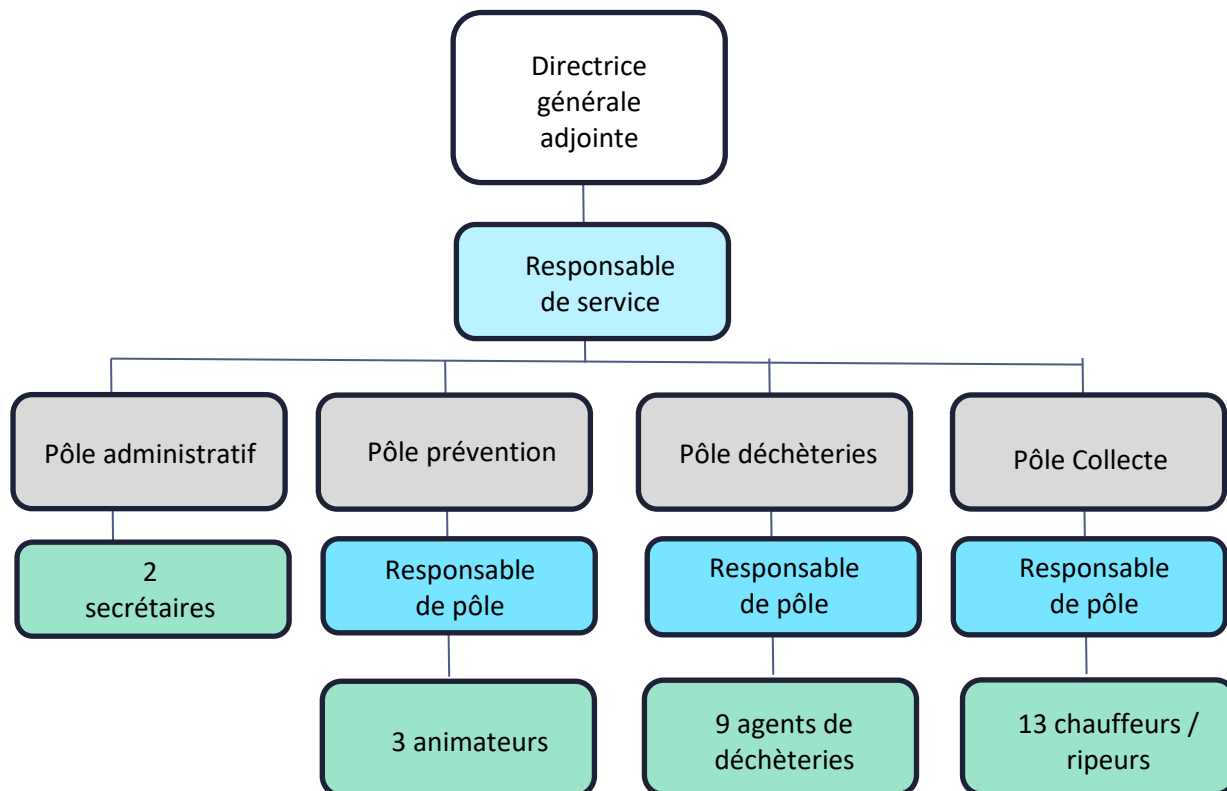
Directrice générale adjointe

Responsable de service

Pôle administratif

Pôle prévention

Pôle déchèteries

Pôle Collecte

2 secrétaires

Responsable de pôle

Responsable de pôle

Responsable de pôle

3 animateurs

9 agents de déchèteries

13 chauffeurs / ripeurs